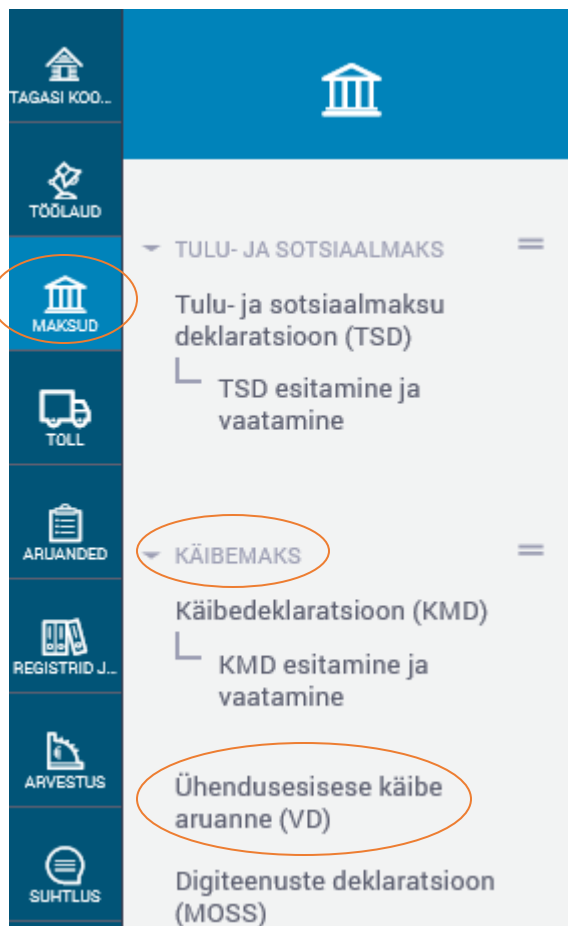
TAGASI KOO...

TÖÖLAUD

MAKSUD

TOLL

ARUANDED

REGISTRID J...

ARVESTUS

SUHTLUS

TULU- JA SOTSIAALMAKS

Tulu- ja sotsiaalmaksu deklaratsioon (TSD)

TSD esitamine ja vaatamine

KÄIBEMAKS

Käibedeklaratsioon (KMD)

KMD esitamine ja vaatamine

Ühendusesisese käibe aruanne (VD)

Digiteenuste deklaratsioon (MOSS)